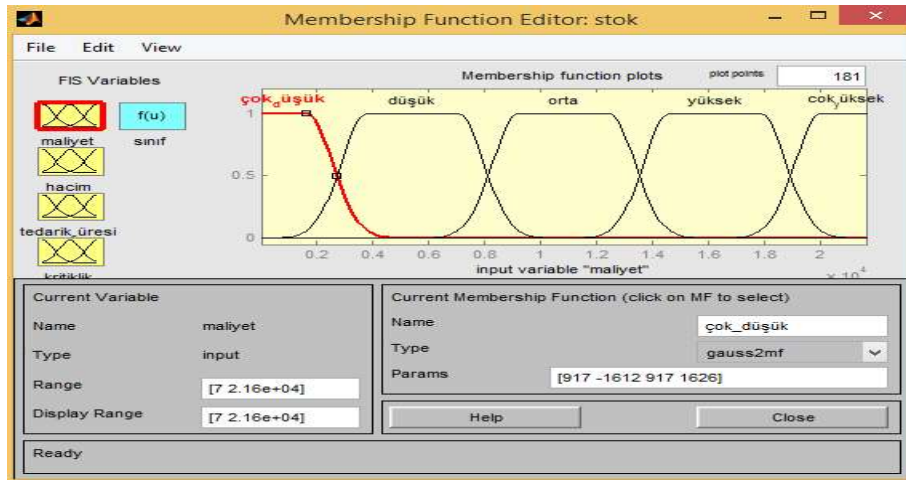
Membership Function Editor: stok

File Edit View

FIS Variables

maliyet

f(u)

sınıf

hacim

tedarik_üresi

kritiklik

Membership function plots

plot points

181

çok_düşük

düşük

orta

yüksek

çok_yüksek

1

0.5

0

0.2

0.4

0.6

0.8

1

1.2

1.4

1.6

1.8

2

input variable "maliyet"

$\times 10^4$

Current Variable

Name

maliyet

Type

input

Range

[7 2.16e+04]

Display Range

[7 2.16e+04]

Current Membership Function (click on MF to select)

Name

çok_düşük

Type

gauss2mf

Params

[917 -1612 917 1626]

Help

Close

Ready